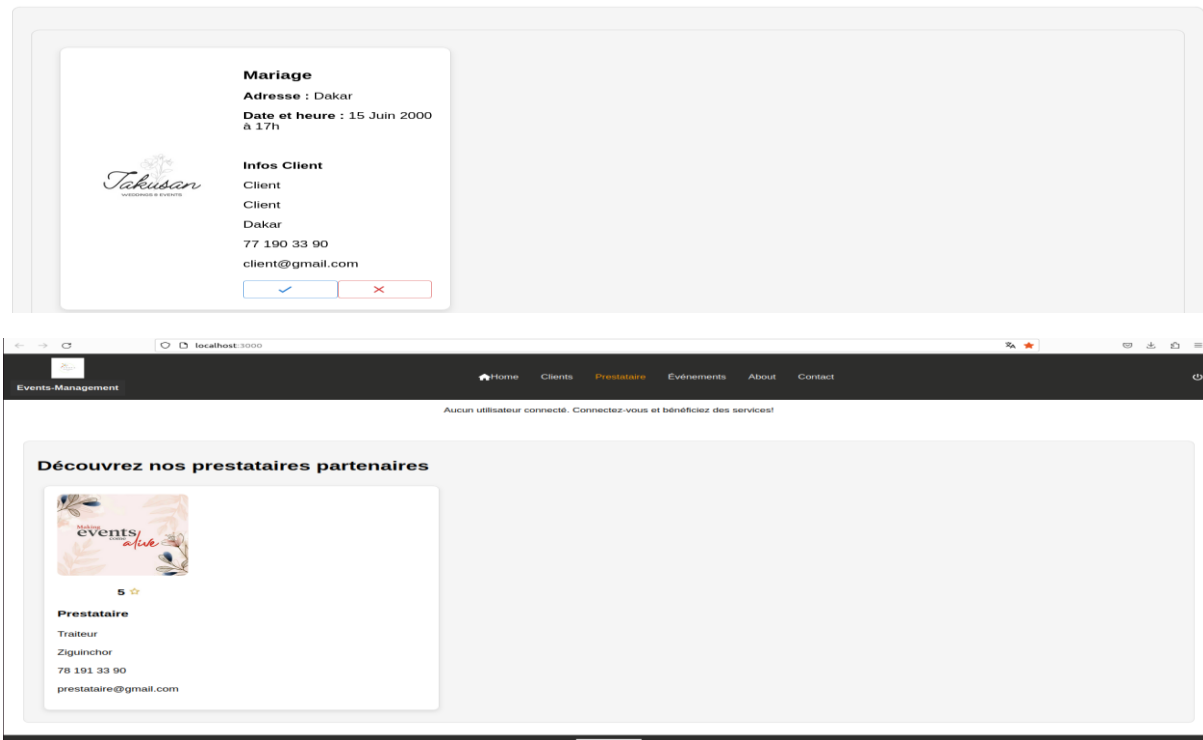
Takusan
WEDDINGS & EVENTS

Mariage

Adresse : Dakar

Date et heure : 15 Juin 2000 à 17h

Infos Client

Client

Client

Dakar

77 190 33 90

client@gmail.com

localhost:3000

Events-Management

Home Clients Prestataire Événements About Contact

Aucun utilisateur connecté. Connectez-vous et bénéficiez des services!

Découvrez nos prestataires partenaires

Making events come alive

5 ☆

Prestataire

Traiteur

Ziguinchor

78 191 33 90

prestataire@gmail.com